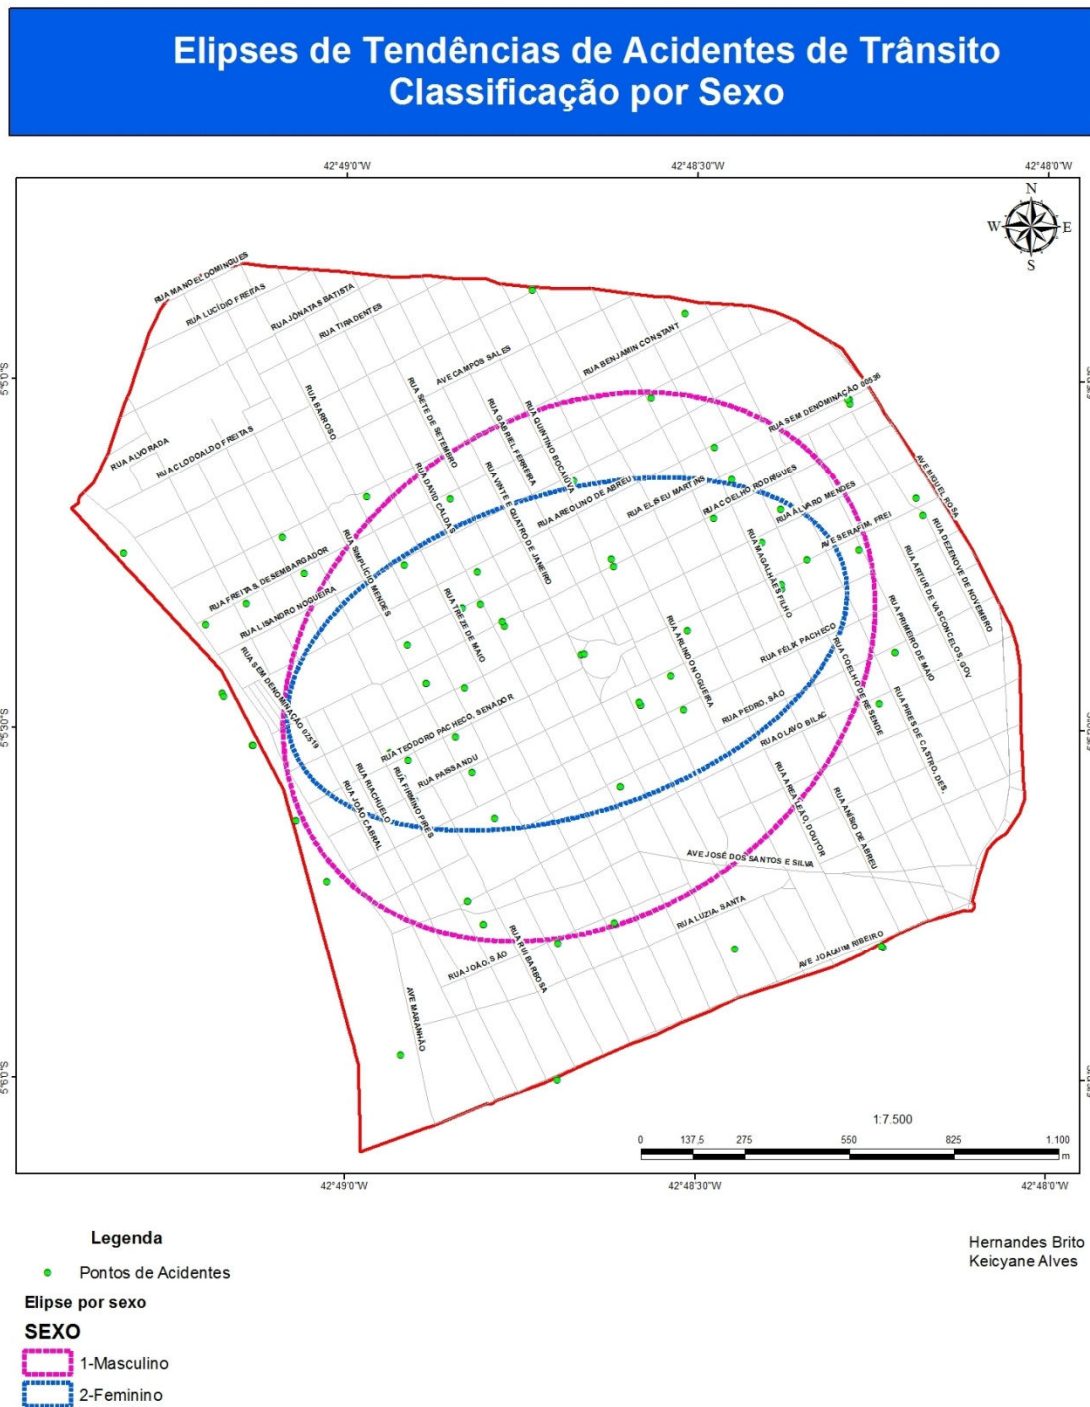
Elipses de Tendências de Acidentes de Trânsito
Classificação por Sexo

42°49'0"W
42°48'30"W
42°48'0"W

N
W
E
S

5°5'0"S
5°5'30"S
5°6'0"S

RUA MANOEL DOMINGUES
RUA LUCÍDIO FREITAS
RUA JÔNATAS BATISTA
RUA TIRADENTES
AVE CAMPOS SALES
RUA BENJAMIN CONSTANT
RUA BARROSO
RUA SETE DE SETEMBRO
RUA GABRIEL FERREIRA
RUA QUINTINO BOCAIÚVA
RUA SEM DENOMINAÇÃO 00536
RUA ALVORADA
RUA CLODOALDO FREITAS
RUA DAVID CALDAS
RUA VINTE E QUATRO DE JANEIRO
RUA AREOLINO DE ABREU
RUA ELISEU MARTINS
RUA COELHO RODRIGUES
RUA ÁLVARO MENDES
AVE MIGUEL ROSA
AVE SERAFIM, FREI
RUA DEZENOVE DE NOVEMBRO
RUA SIMPLÍCIO MENDES
RUA MAGALHÃES FILHO
RUA ARTUR DE VASCONCELOS, GOV.
RUA FREITAS, DESEMBARGADOR
RUA LISANDRO NOGUEIRA
RUA TREZE DE MAIO
RUA ARLINDO NOGUEIRA
RUA PRIMEIRO DE MAIO
RUA FÉLIX PACHECO
RUA SEM DENOMINAÇÃO 02519
RUA COELHO DE RESENDE
RUA PEDRO, SÃO
RUA PIRES DE CASTRO, DES.
RUA TEODORO PACHECO, SENADOR
RUA OLAVO BILAC
RUA PAISSANDU
RUA RIACHUELO
RUA FIRMINO PIRES
RUA JOÃO CABRAL
RUA AREA LEÃO, DOUTOR
RUA ANÍSIO DE ABREU
AVE JOSÉ DOS SANTOS E SILVA
RUA LUZIA, SANTA
RUA RUI BARBOSA
RUA JOÃO, SÃO
AVE JOAQUIM RIBEIRO
AVE MARANHÃO

1:7.500
0 137,5 275 550 825 1.100 m

Legenda
Pontos de Acidentes
Elipse por sexo
SEXO
1-Masculino
2-Feminino

Hernandes Brito
Keicyane Alves